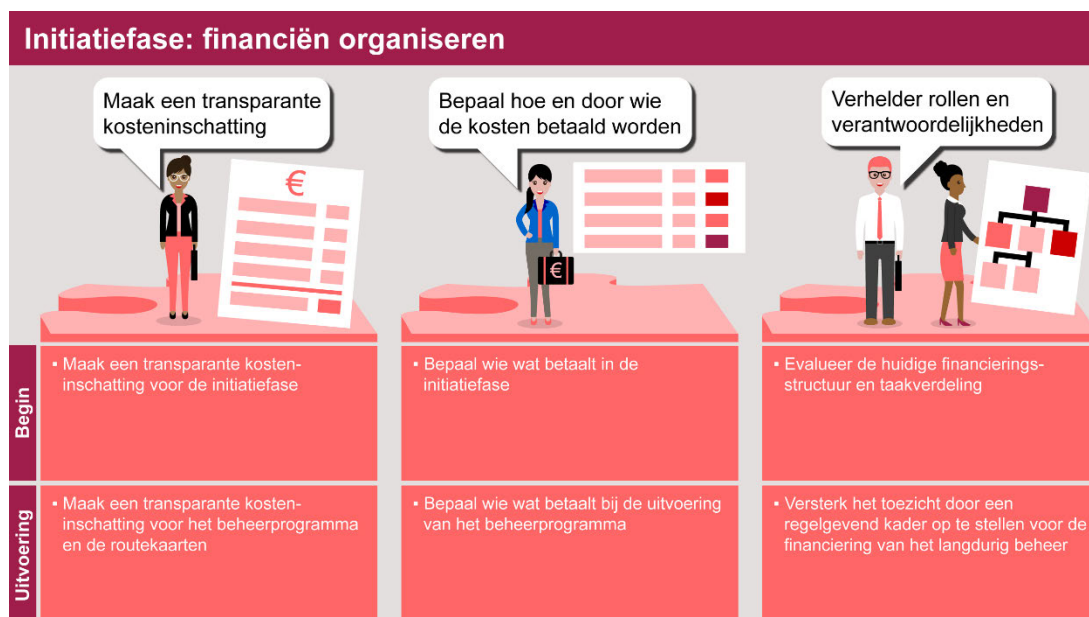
Initiatiefase: financiën organiseren

Maak een transparante kosteninschatting

€

Bepaal hoe en door wie de kosten betaald worden

Verhelder rollen en verantwoordelijkheden

| | | | |
|---|---|---|---|
| Begin | ▪ Maak een transparante kosteninschatting voor de initiatiefase | ▪ Bepaal wie wat betaalt in de initiatiefase | ▪ Evalueer de huidige financieringsstructuur en taakverdeling |
| Uitvoering | ▪ Maak een transparante kosteninschatting voor het beheerprogramma en de routekaarten | ▪ Bepaal wie wat betaalt bij de uitvoering van het beheerprogramma | ▪ Versterk het toezicht door een regelgevend kader op te stellen voor de financiering van het langdurig beheer |